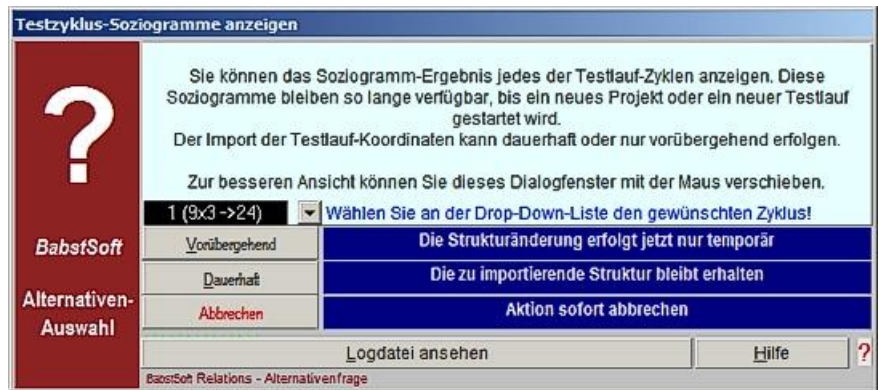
Testzyklus-Soziogramme anzeigen

?

Sie können das Soziogramm-Ergebnis jedes der Testlauf-Zyklen anzeigen. Diese Soziogramme bleiben so lange verfügbar, bis ein neues Projekt oder ein neuer Testlauf gestartet wird.
Der Import der Testlauf-Koordinaten kann dauerhaft oder nur vorübergehend erfolgen.

Zur besseren Ansicht können Sie dieses Dialogfenster mit der Maus verschieben.

1 (9x3 ->24)

Wählen Sie an der Drop-Down-Liste den gewünschten Zyklus!

BabstSoft

Vorübergehend

Die Strukturänderung erfolgt jetzt nur temporär

Dauerhaft

Die zu importierende Struktur bleibt erhalten

Alternativen-Auswahl

Abbrechen

Aktion sofort abbrechen

Logdatei ansehen

Hilfe

?

BabstSoft Relations - Alternativenfrage